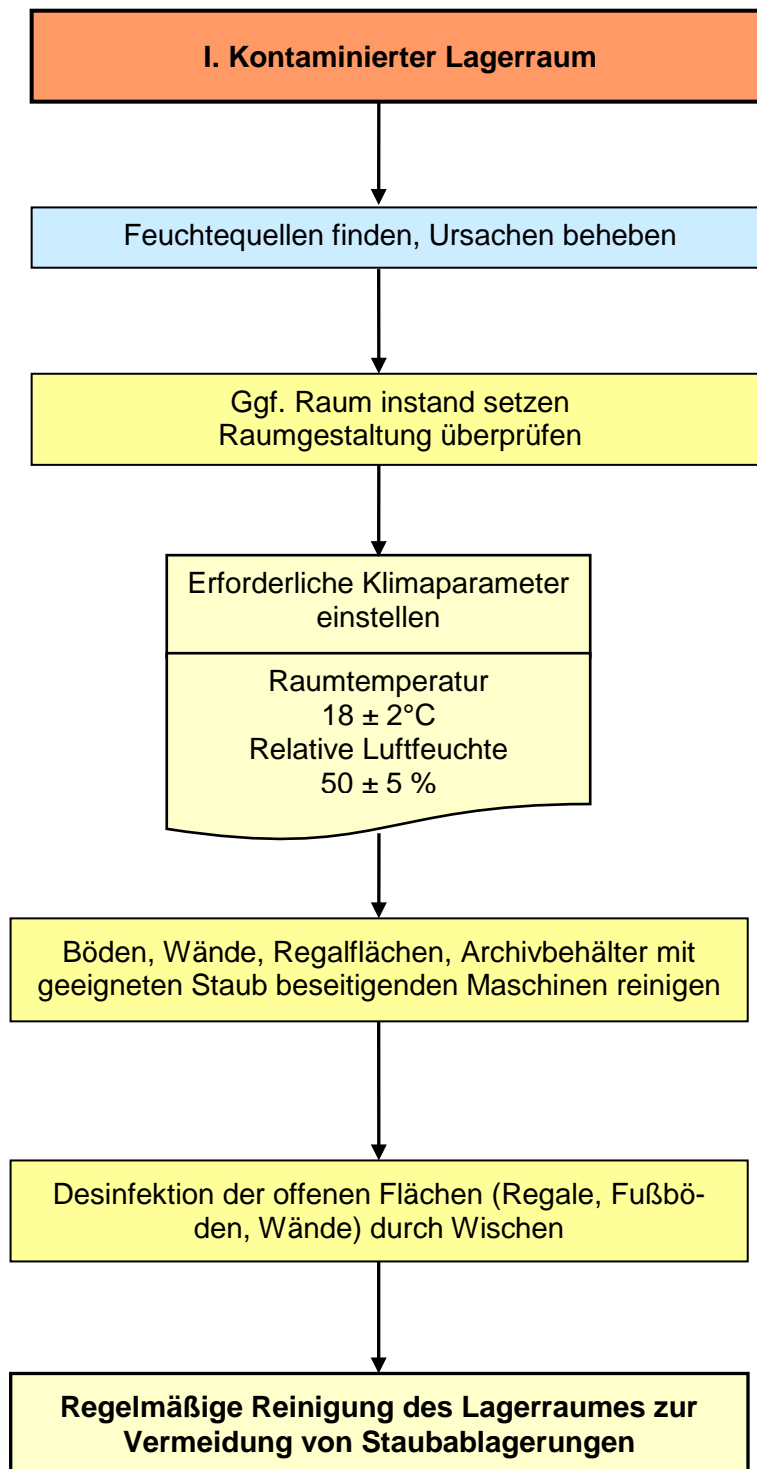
I. Kontaminierter Lagerraum

Feuchtequellen finden, Ursachen beheben

Ggf. Raum instand setzen
Raumgestaltung überprüfen

Erforderliche Klimaparameter einstellen

Raumtemperatur
18 ± 2°C
Relative Luftfeuchte
50 ± 5 %

Böden, Wände, Regalflächen, Archivbehälter mit geeigneten Staub beseitigenden Maschinen reinigen

Desinfektion der offenen Flächen (Regale, Fußböden, Wände) durch Wischen

Regelmäßige Reinigung des Lagerraumes zur Vermeidung von Staubablagerungen